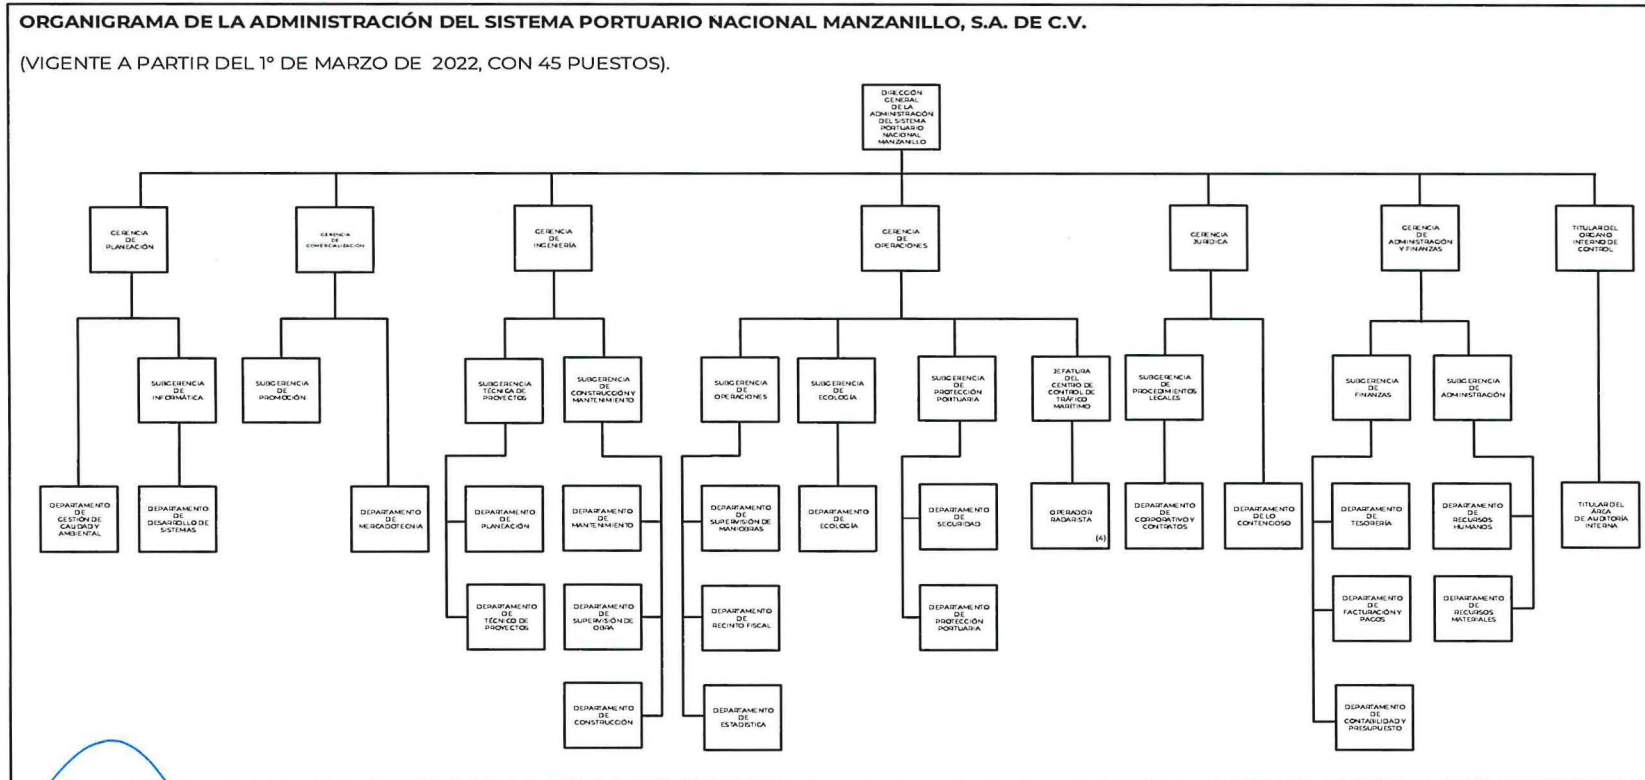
ORGANIGRAMA DE LA ADMINISTRACIÓN DEL SISTEMA PORTUARIO NACIONAL MANZANILLO, S.A. DE C.V.

(VIGENTE A PARTIR DEL 1° DE MARZO DE 2022, CON 45 PUESTOS).

DIRECCIÓN GENERAL DE LA ADMINISTRACIÓN DEL SISTEMA PORTUARIO NACIONAL MANZANILLO

GERENCIA DE PLANEACIÓN

GERENCIA DE COMERCIALIZACIÓN

GERENCIA INGENIERÍA

GERENCIA DE OPERACIONES

GERENCIA JURÍDICA

GERENCIA DE ADMINISTRACIÓN Y FINANZAS

TITULAR DEL ÓRGANO INTERNO DE CONTROL

SUBGERENCIA DE INFORMÁTICA

SUBGERENCIA DE PROMOCIÓN

SUBGERENCIA TÉCNICA DE PROYECTOS

SUBGERENCIA DE CONSTRUCCIÓN Y MANTENIMIENTO

SUBGERENCIA DE OPERACIONES

SUBGERENCIA DE ECOLOGÍA

SUBGERENCIA DE PROTECCIÓN PORTUARIA

JEFATURA DEL CENTRO DE CONTROL DE TRÁFICO MARÍTIMO

SUBGERENCIA DE PROCEDIMIENTOS LEGALES

SUBGERENCIA DE FINANZAS

SUBGERENCIA DE ADMINISTRACIÓN

DEPARTAMENTO DE GESTIÓN DE CALIDAD Y AMBIENTAL

DEPARTAMENTO DE DESARROLLO DE SISTEMAS

DEPARTAMENTO DE MERCADOTECNIA

DEPARTAMENTO DE PLANEACIÓN

DEPARTAMENTO DE TÉCNICO DE PROYECTOS

DEPARTAMENTO DE MANTENIMIENTO

DEPARTAMENTO DE SUPERVISIÓN DE OBRA

DEPARTAMENTO DE CONSTRUCCIÓN

DEPARTAMENTO DE SUPERVISIÓN DE MANIOBRAS

DEPARTAMENTO DE RECINTO FISCAL

DEPARTAMENTO DE ESTADÍSTICA

DEPARTAMENTO DE ECOLOGÍA

DEPARTAMENTO DE SEGURIDAD

DEPARTAMENTO DE PROTECCIÓN PORTUARIA

OPERADOR RADARISTA (4)

DEPARTAMENTO DE CORPORATIVO Y CONTRATOS

DEPARTAMENTO DE LO CONTENCIOSO

DEPARTAMENTO DE TESORERÍA

DEPARTAMENTO DE FACTURACIÓN Y PAGOS

DEPARTAMENTO DE CONTABILIDAD Y PRESUPUESTO

DEPARTAMENTO DE RECURSOS HUMANOS

DEPARTAMENTO DE RECURSOS MATERIALES

TITULAR DEL ÁREA DE AUDITORÍA INTERNA